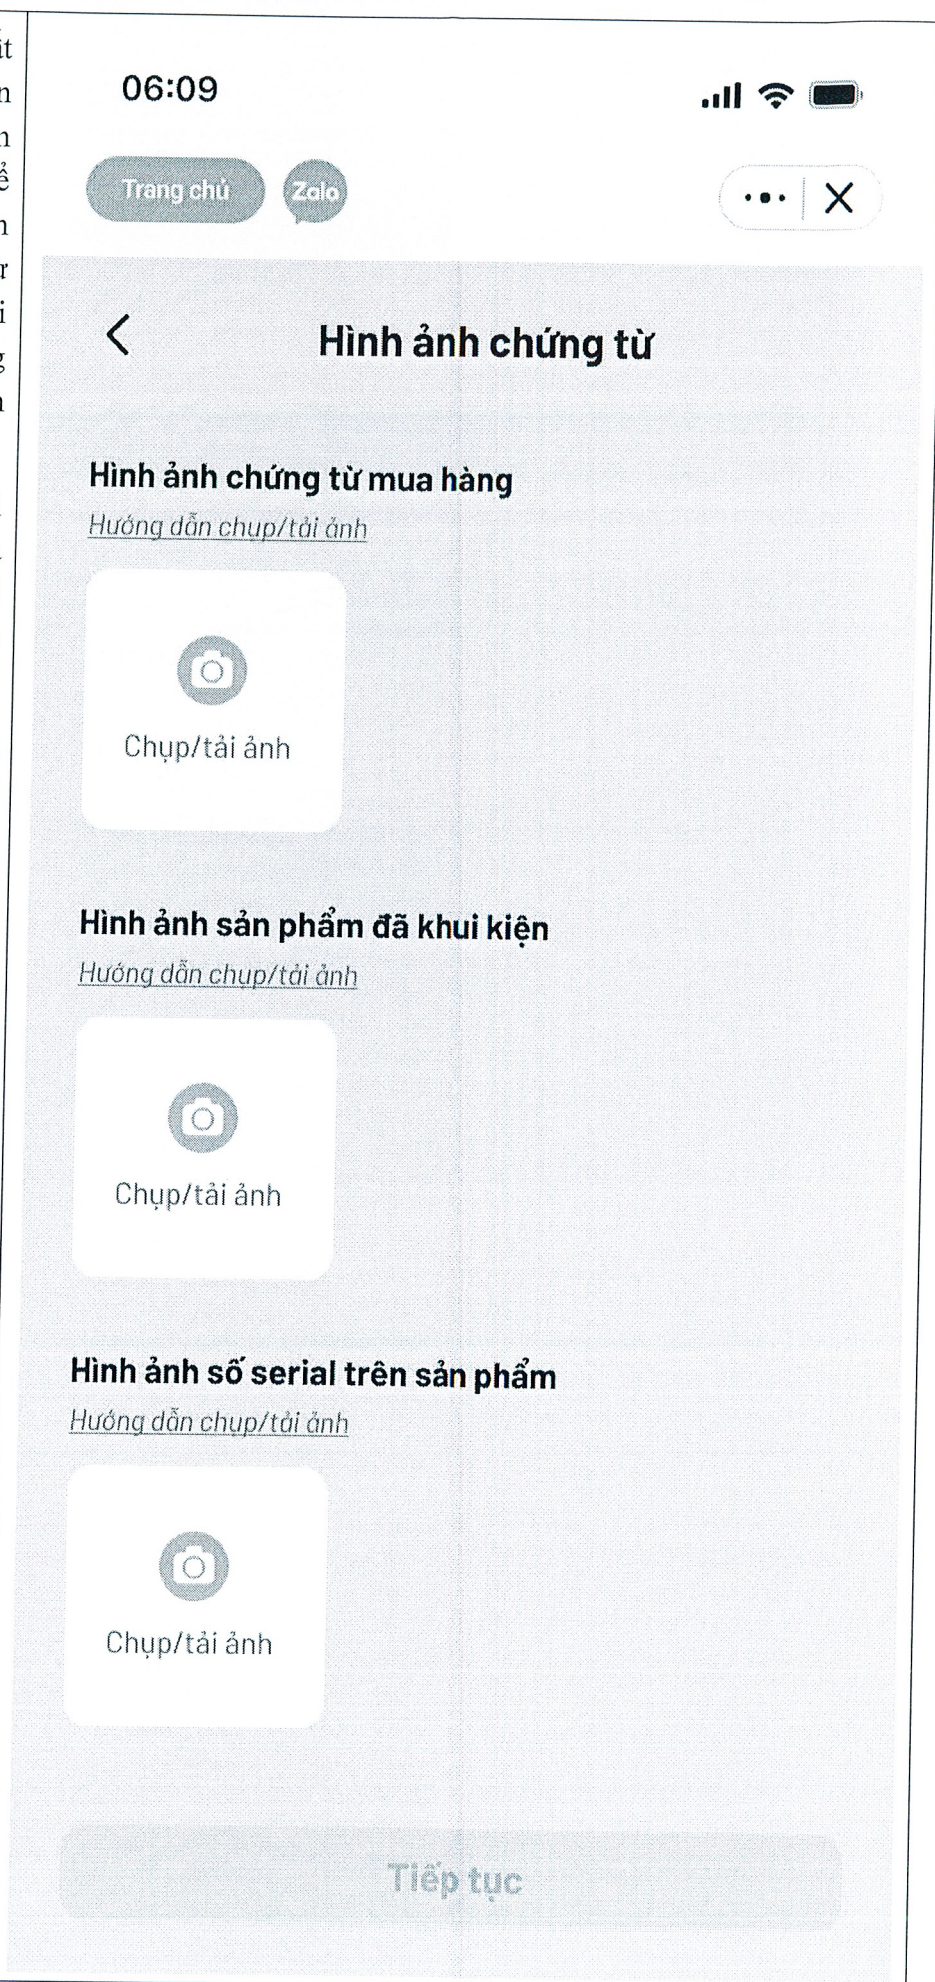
06:09

Trang chủ

Zalo

Hình ảnh chứng từ

Hình ảnh chứng từ mua hàng
Hướng dẫn chụp/tải ảnh

Chụp/tải ảnh

Hình ảnh sản phẩm đã khui kiện
Hướng dẫn chụp/tải ảnh

Chụp/tải ảnh

Hình ảnh số serial trên sản phẩm
Hướng dẫn chụp/tải ảnh

Chụp/tải ảnh

Tiếp tục